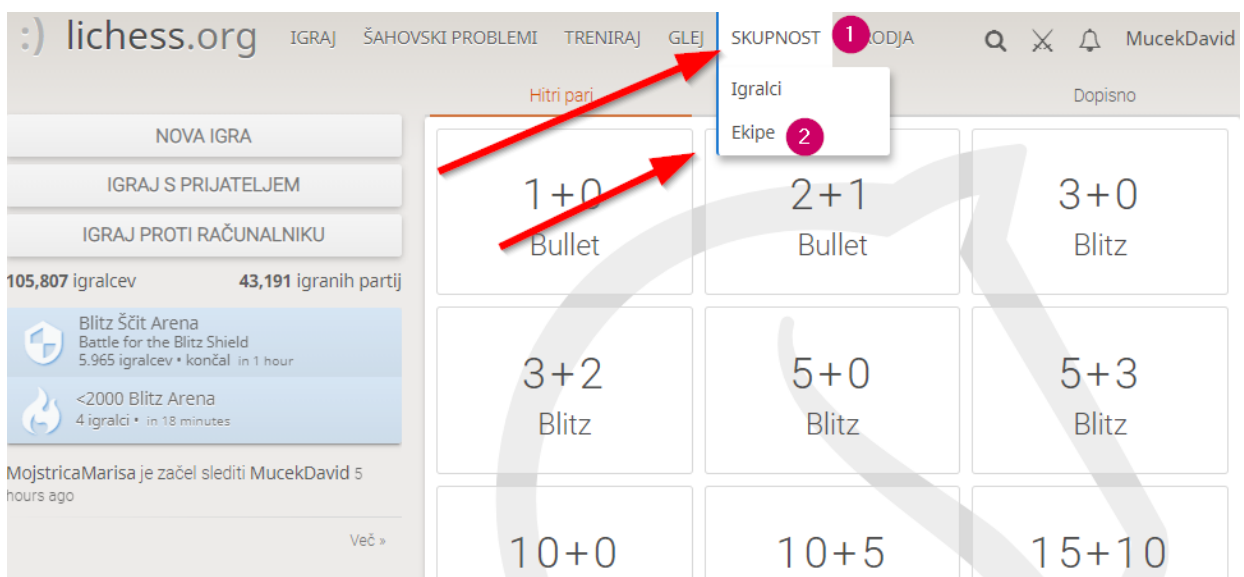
:) lichess.org IGRAJ ŠAHOVSKI PROBLEMI TRENIRAJ GLEJ SKUPNOST 1 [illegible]RODJA MucekDavid

Hitri pari Dopisno

Igralci
Ekipe 2

NOVA IGRA
IGRAJ S PRIJATELJEM
IGRAJ PROTI RAČUNALNIKU

105,807 igralcev 43,191 igranih partij

Blitz Ščit Arena
Battle for the Blitz Shield
5.965 igralcev • končal in 1 hour

<2000 Blitz Arena
4 igralci • in 18 minutes

MojstricaMarisa je začel slediti MucekDavid 5 hours ago

Več »

| 1+0 Bullet | 2+1 Bullet | 3+0 Blitz |
|---|---|---|
| 3+2 Blitz | 5+0 Blitz | 5+3 Blitz |
| 10+0 | 10+5 | 15+10 |